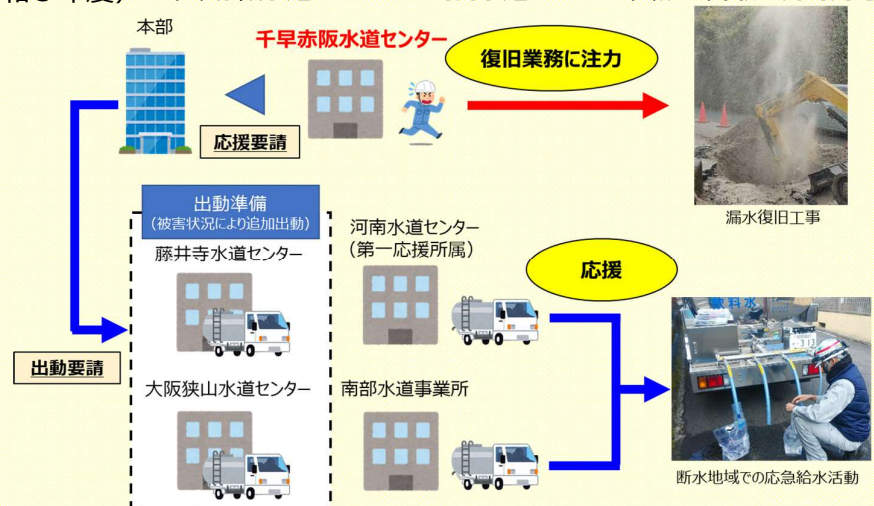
本部

千早赤阪水道センター

復旧業務に注力

応援要請

漏水復旧工事

出動準備
（被害状況により追加出動）

藤井寺水道センター

河南水道センター
（第一応援所属）

応援

出動要請

大阪狭山水道センター

南部水道事業所

断水地域での応急給水活動